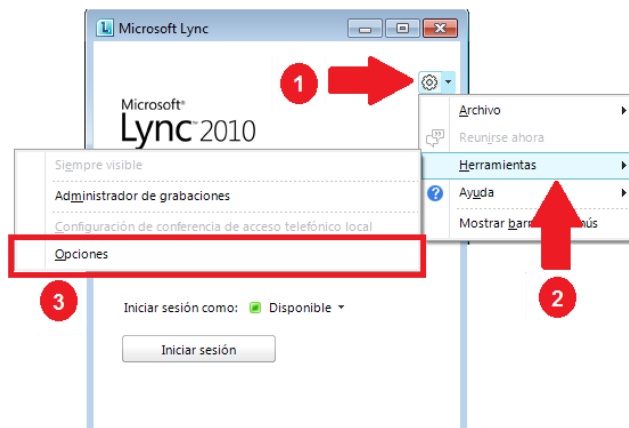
Microsoft Lync

1

Microsoft®
Lync 2010

Archivo
Reunirse ahora
Herramientas
Ayuda
Mostrar barr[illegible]nús

Siempre visible
Administrador de grabaciones
Configuración de conferencia de acceso telefónico local
Opciones

2

3

Iniciar sesión como: Disponible

Iniciar sesión